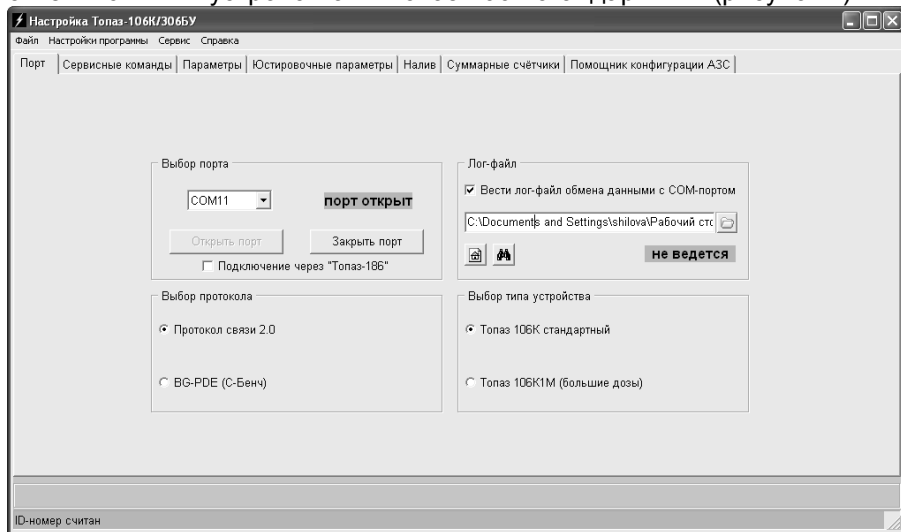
Настройка Топаз-106К/306БУ

Файл Настройки программы Сервис Справка

Порт | Сервисные команды | Параметры | Юстировочные параметры | Налив | Суммарные счётчики | Помощник конфигурации АЗС

Выбор порта

COM11

порт открыт

Открыть порт

Закрыть порт

Подключение через "Топаз-186"

Лог-файл

Вести лог-файл обмена данными с COM-портом

C:\Documents and Settings\shilova\Рабочий стс

не ведется

Выбор протокола

Протокол связи 2.0

BG-PDE (С-Бенч)

Выбор типа устройства

Топаз 106К стандартный

Топаз 106К1М (большие дозы)

ID-номер считан